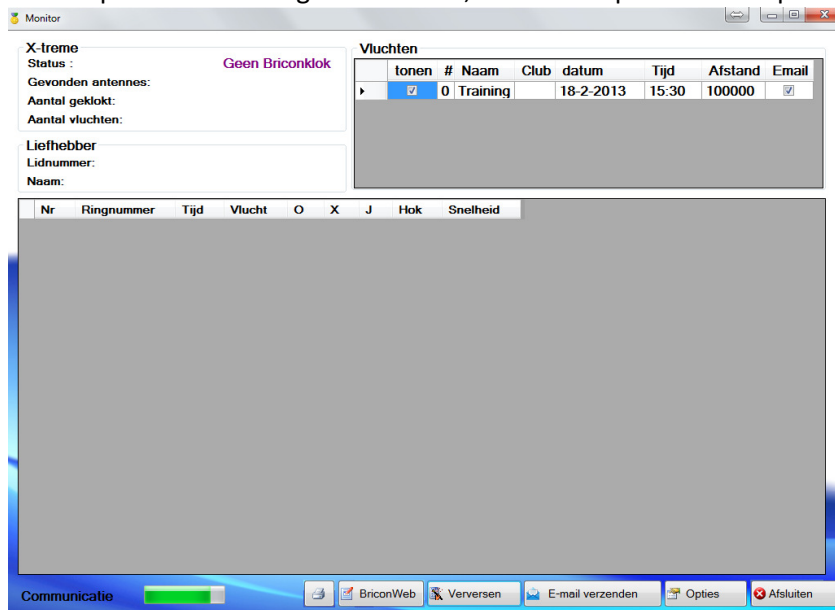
Monitor

X-treme
Status : Geen Briconklok
Gevonden antennes:
Aantal geklokt:
Aantal vluchten:

Liefhebber
Lidnummer:
Naam:

Vluchten

| | tonen | # | Naam | Club | datum | Tijd | Afstand | Email |
|---|---|---|---|---|---|---|---|---|
| ▸ | ☑ | 0 | Training | | 18-2-2013 | 15:30 | 100000 | ☑ |

| Nr | Ringnummer | Tijd | Vlucht | O | X | J | Hok | Snelheid |
|---|---|---|---|---|---|---|---|---|

Communicatie

BriconWeb
Verversen
E-mail verzenden
Opties
Afsluiten